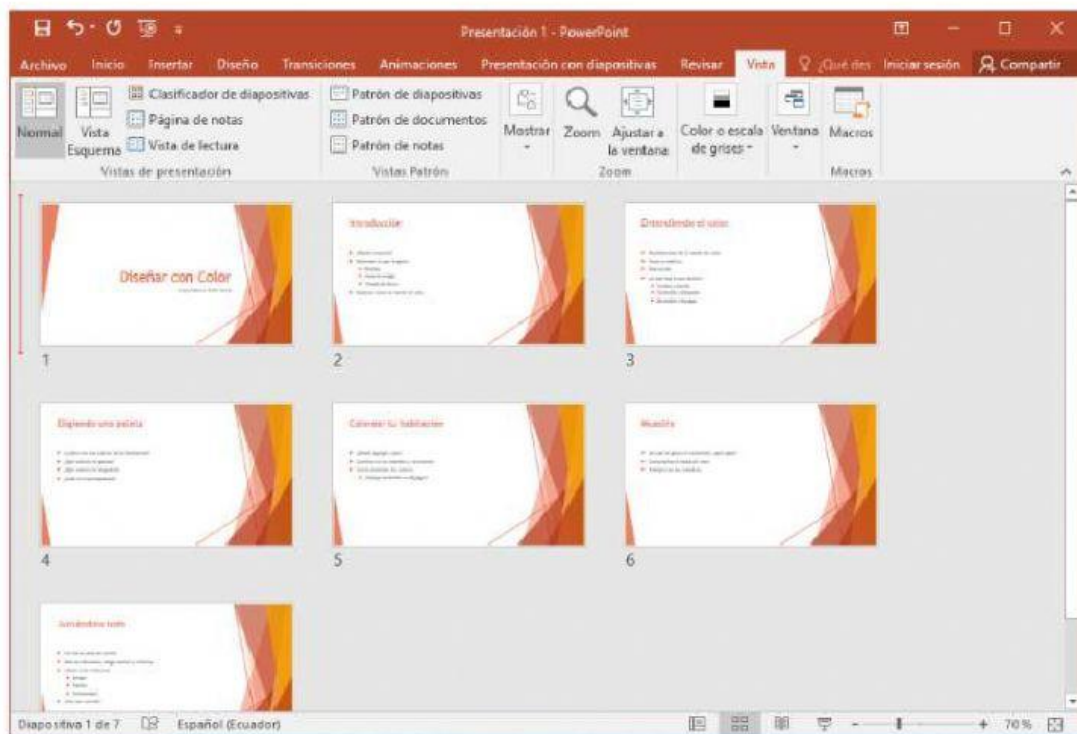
Presentación 1 - PowerPoint

Archivo Inicio Insertar Diseño Transiciones Animaciones Presentación con diapositivas Revisar Vista ¿Qué desea hacer? Iniciar sesión Compartir

Normal Vista Esquema Clasificador de diapositivas Página de notas Vista de lectura
Vistas de presentación

Patrón de diapositivas Patrón de documentos Patrón de notas
Vistas Patrón

Mostrar Zoom Ajustar a la ventana
Zoom

Color o escala de grises Ventana Macros
Macros

Diseñar con Color
1

Introducción
2

Entendiendo el color
3

Eligiendo una paleta
4

Colorear tu habitación
5

Muestra
6

Juntándolo todo

Diapositiva 1 de 7 Español (Ecuador) 70 %